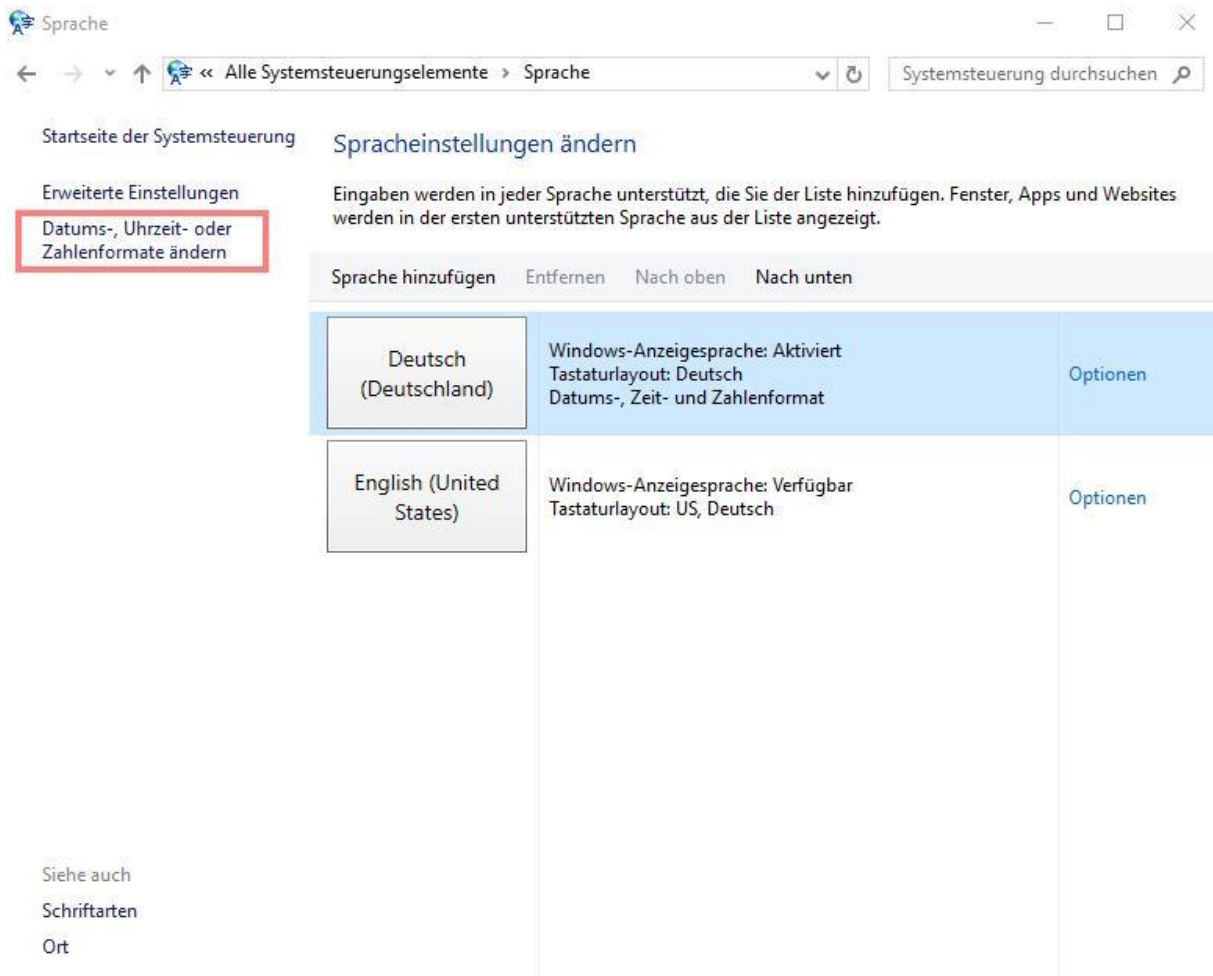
Sprache

« Alle Systemsteuerungselemente › Sprache

Systemsteuerung durchsuchen

Startseite der Systemsteuerung

Erweiterte Einstellungen

Datums-, Uhrzeit- oder Zahlenformate ändern

Spracheinstellungen ändern

Eingaben werden in jeder Sprache unterstützt, die Sie der Liste hinzufügen. Fenster, Apps und Websites werden in der ersten unterstützten Sprache aus der Liste angezeigt.

Sprache hinzufügen Entfernen Nach oben Nach unten

Deutsch (Deutschland)

Windows-Anzeigesprache: Aktiviert
Tastaturlayout: Deutsch
Datums-, Zeit- und Zahlenformat

Optionen

English (United States)

Windows-Anzeigesprache: Verfügbar
Tastaturlayout: US, Deutsch

Optionen

Siehe auch

Schriftarten

Ort